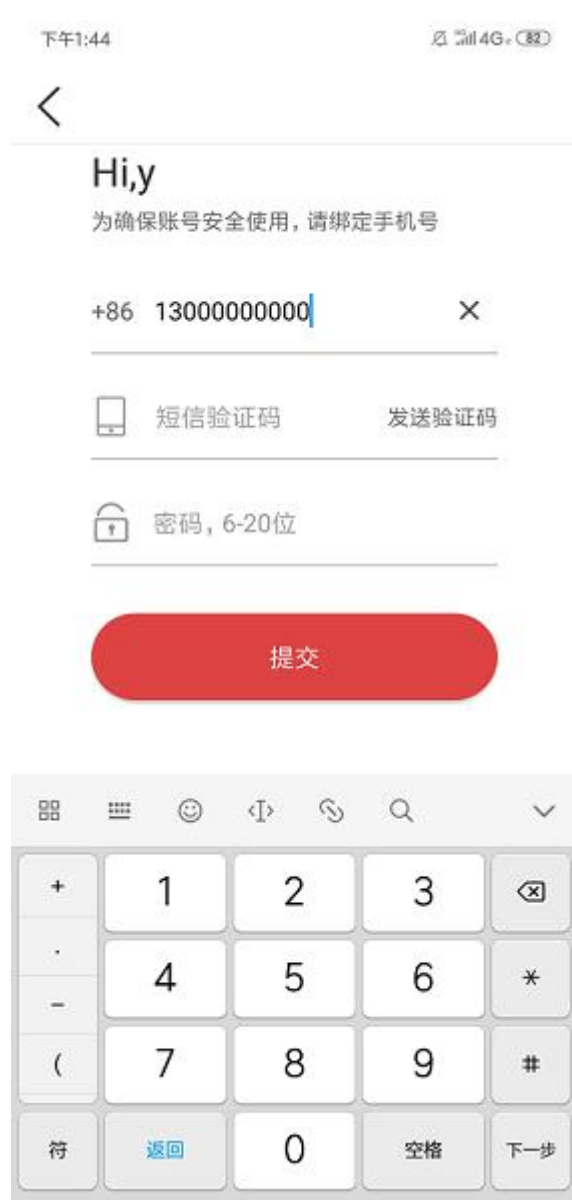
下午1:44

4G 82

Hi,y
为确保账号安全使用，请绑定手机号

+86 13000000000

短信验证码 发送验证码

密码，6-20位

提交

| + | 1 | 2 | 3 | ⌫ |
|---|---|---|---|---|
| . | 4 | 5 | 6 | * |
| – | 7 | 8 | 9 | # |
| ( | | | | |
| 符 | 返回 | 0 | 空格 | 下一步 |